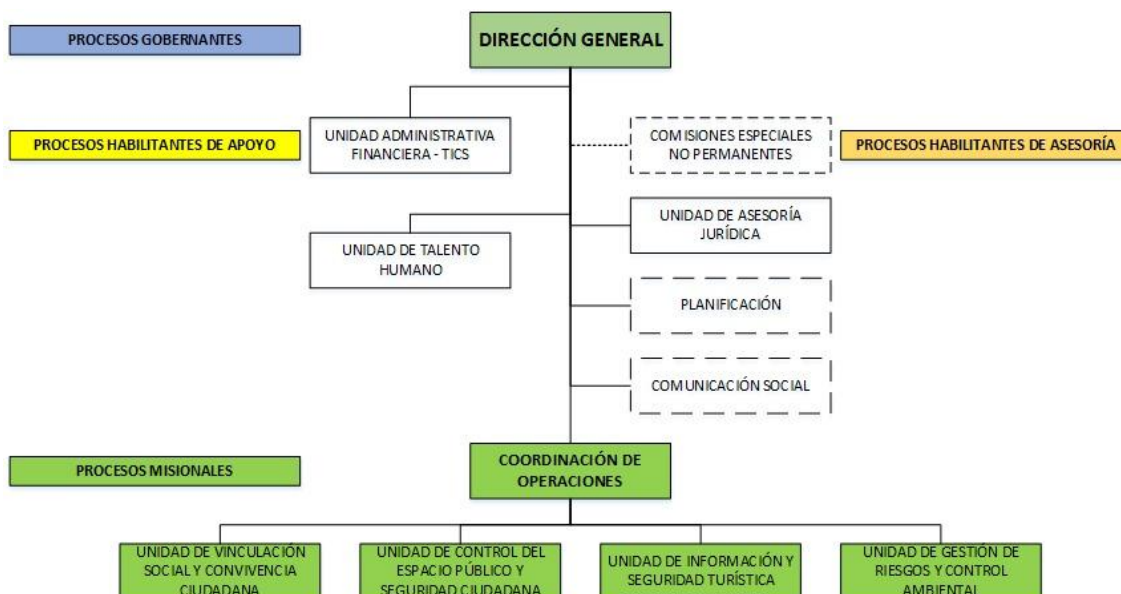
PROCESOS GOBERNANTES

DIRECCIÓN GENERAL

PROCESOS HABILITANTES DE APOYO

UNIDAD ADMINISTRATIVA FINANCIERA - TICS

COMISIONES ESPECIALES NO PERMANENTES

PROCESOS HABILITANTES DE ASESORÍA

UNIDAD DE ASESORÍA JURÍDICA

UNIDAD DE TALENTO HUMANO

PLANIFICACIÓN

COMUNICACIÓN SOCIAL

PROCESOS MISIONALES

COORDINACIÓN DE OPERACIONES

UNIDAD DE VINCULACIÓN SOCIAL Y CONVIVENCIA CIUDADANA

UNIDAD DE CONTROL DEL ESPACIO PÚBLICO Y SEGURIDAD CIUDADANA

UNIDAD DE INFORMACIÓN Y SEGURIDAD TURÍSTICA

UNIDAD DE GESTIÓN DE RIESGOS Y CONTROL AMBIENTAL